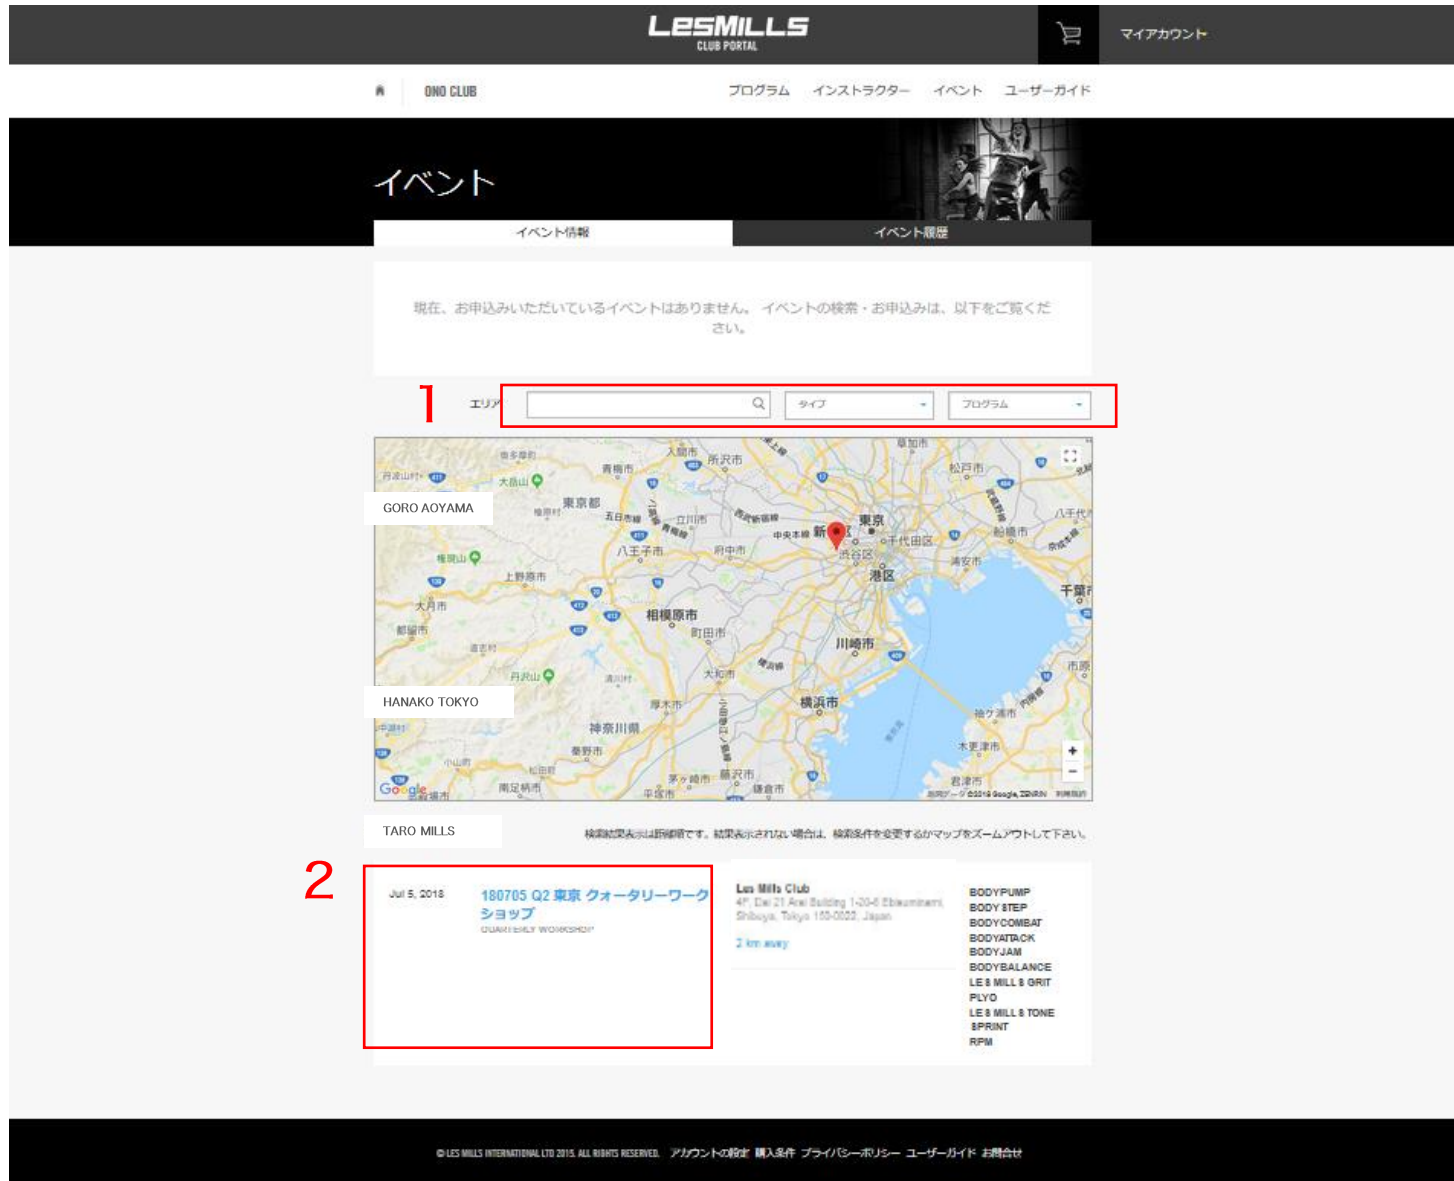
LESMILLS
CLUB PORTAL

マイアカウント

ONO CLUB

プログラム インストラクター イベント ユーザーガイド

イベント

イベント情報

イベント履歴

現在、お申込みいただいているイベントはありません。イベントの検索・お申込みは、以下をご覧ください。

1

エリア

タイプ

プログラム

GORO AOYAMA

東京都
八王子市
相模原市
町田市
川崎市
横浜市
神奈川県
新宿区
東京
千代田区
渋谷区
港区
所沢市
青梅市
立川市
府中市
大和市
厚木市
藤沢市
船橋市
浦安市
千葉市
木更津市
君津市
袖ケ浦市
市原市
大月市
都留市
秦野市
平塚市
茅ヶ崎市
鎌倉市
八千代
松戸市
草加市

HANAKO TOKYO

Google

TARO MILLS

検索結果表示は距離順です。結果表示されない場合は、検索条件を変更するかマップをズームアウトして下さい。

2

Jul 5, 2018

180705 Q2 東京 クォータリーワークショップ
QUARTERLY WORKSHOP

Les Mills Club
4F, Dai 21 Arai Building 1-20-6 Ebisuminami, Shibuya, Tokyo 150-0022, Japan

2 km away

BODYPUMP
BODY STEP
BODYCOMBAT
BODYATTACK
BODYJAM
BODYBALANCE
LES MILLS GRIT
PLYO
LES MILLS TONE
SPRINT
RPM

©LES MILLS INTERNATIONAL LTD 2015. ALL RIGHTS RESERVED. アカウントの設定 購入条件 プライバシーポリシー ユーザーガイド お問合せ